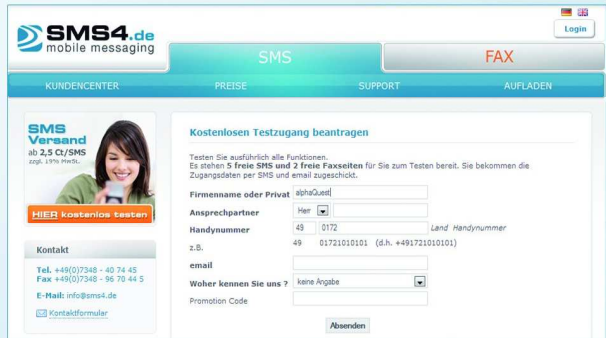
SMS4.de
mobile messaging

Login

SMS

FAX

KUNDENCENTER PREISE SUPPORT AUFLADEN

SMS Versand
ab 2,5 Ct/SMS
zzgl. 19% MwSt.

HIER kostenlos testen

Kontakt

Tel. +49(0)7348 - 40 74 45
Fax +49(0)7348 - 96 70 44 5

E-Mail: info@sms4.de

Kontaktformular

Kostenlosen Testzugang beantragen

Testen Sie ausführlich alle Funktionen.
Es stehen 5 freie SMS und 2 freie Faxseiten für Sie zum Testen bereit. Sie bekommen die Zugangsdaten per SMS und email zugeschickt.

| | |
|---|---|
| Firmenname oder Privat | alphaQuest |
| Ansprechpartner | Herr |
| Handynummer | 49 0172 Land Handynummer |
| z.B. | 49 01721010101 (d.h. +491721010101) |
| email | |
| Woher kennen Sie uns ? | keine Angabe |
| Promotion Code | |

Absenden